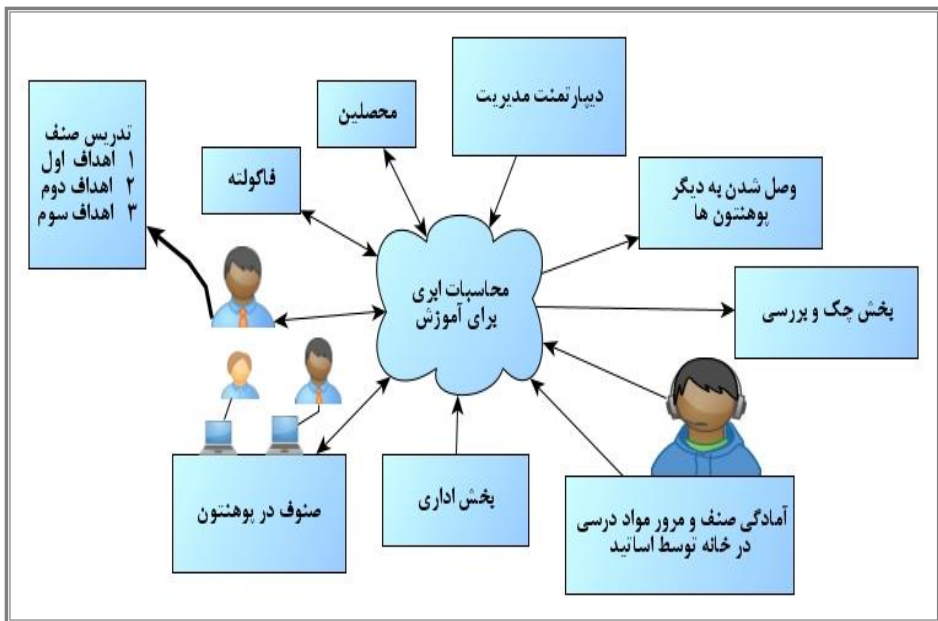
تدریس صنف
۱ اهداف اول
۲ اهداف دوم
۳ اهداف سوم

محصلین

دیپارتمنت مدیریت

فاگولته

وصل شدن به دیگر پوهنتون ها

محاسبات ابری برای آموزش

بخش چک و بررسی

صنوف در پوهنتون

بخش اداری

آمادگی صنف و مرور مواد درسی در خانه توسط اساتید